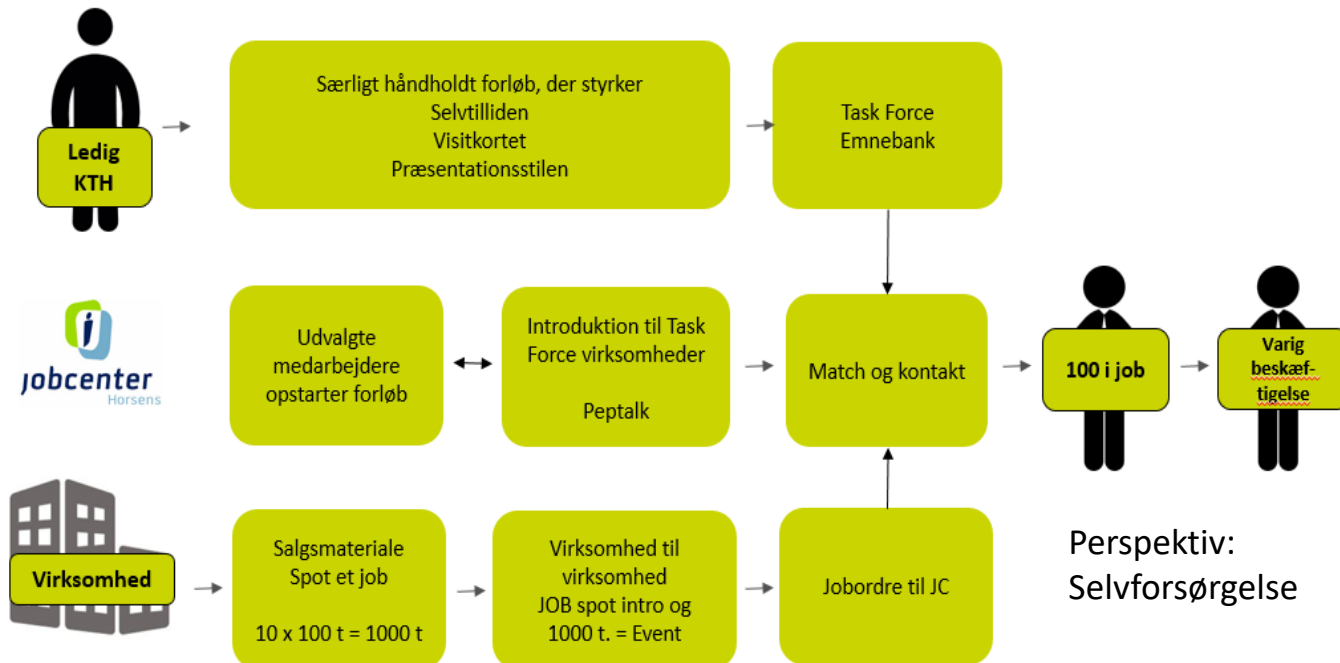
Ledig KTH

Særligt håndholdt forløb, der styrker
Selvtilliden
Visitkortet
Præsentationsstilen

Task Force
Emnebank

jobcenter
Horsens

Udvalgte medarbejdere opstarter forløb

Introduktion til Task Force virksomheder

Peptalk

Match og kontakt

100 i job

Varig beskæftigelse

Virksomhed

Salgsmateriale
Spot et job

10 x 100 t = 1000 t

Virksomhed til virksomhed
JOB spot intro og 1000 t. = Event

Jobordre til JC

Perspektiv:
Selvforsørgelse